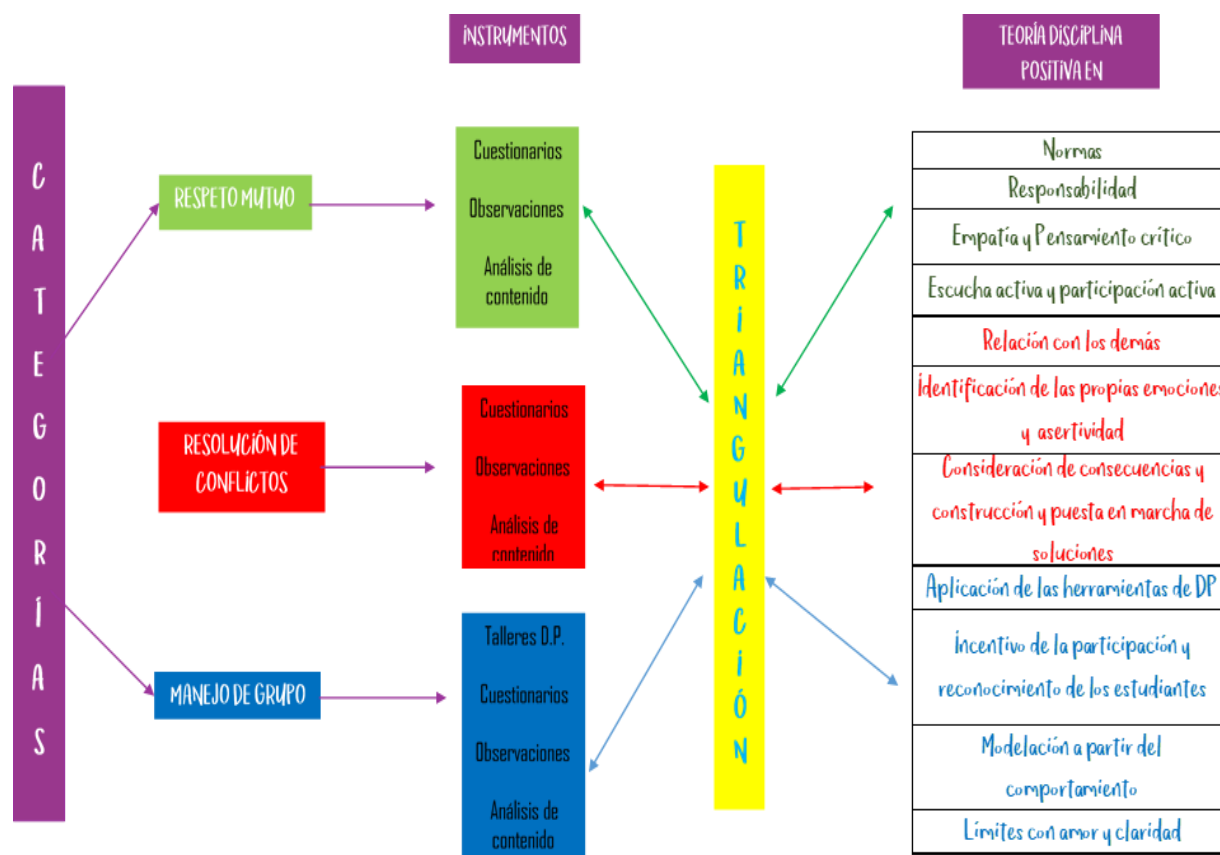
INSTRUMENTOS

TEORÍA DISCIPLINA POSITIVA EN

C A T E G O R Í A S

RESPETO MUTUO

Cuestionarios

Observaciones

Análisis de contenido

RESOLUCIÓN DE CONFLICTOS

Cuestionarios

Observaciones

Análisis de contenido

MANEJO DE GRUPO

Talleres D.P.

Cuestionarios

Observaciones

Análisis de contenido

T R I A N G U L A C I Ó N

Normas

Responsabilidad

Empatía y Pensamiento crítico

Escucha activa y participación activa

Relación con los demás

Identificación de las propias emocione

y asertividad

Consideración de consecuencias y construcción y puesta en marcha de soluciones

Aplicación de las herramientas de DP

Incentivo de la participación y reconocimiento de los estudiantes

Modelación a partir del comportamiento

Límites con amor y claridad